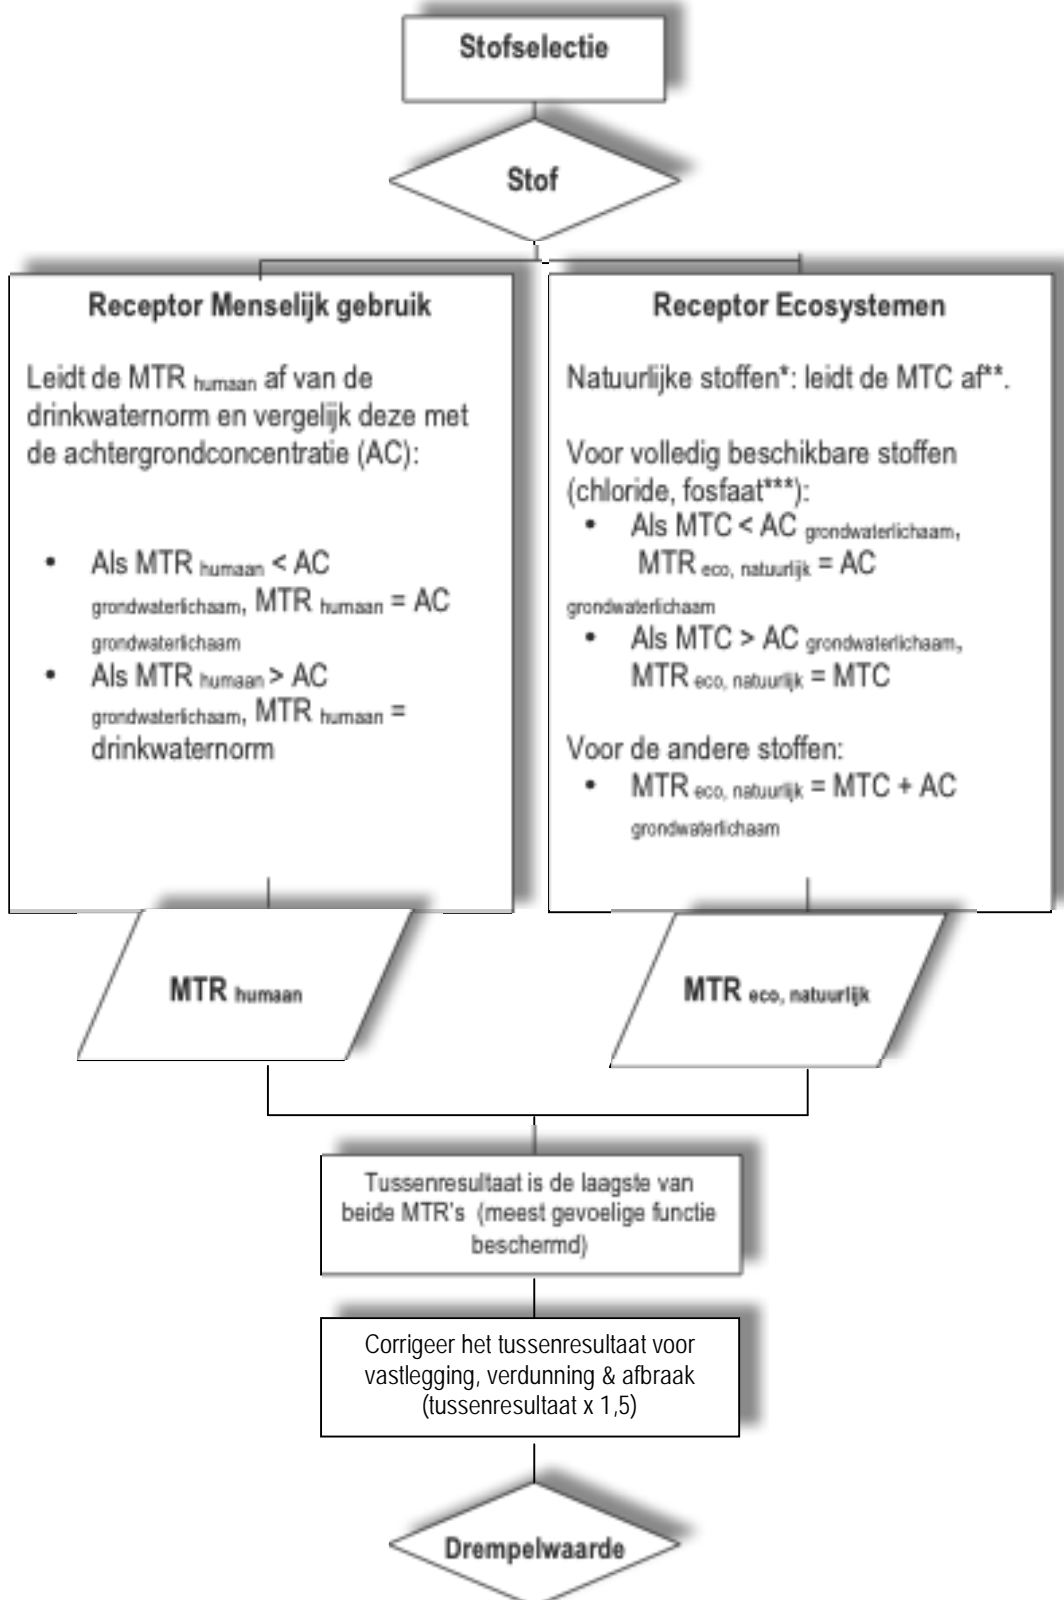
Stofselectie

Stof

Receptor Menselijk gebruik

Leidt de MTR $_{humaan}$ af van de drinkwaternorm en vergelijk deze met de achtergrondconcentratie (AC):

- Als MTR $_{humaan}$ < AC $_{grondwaterlichaam}$, MTR $_{humaan}$ = AC $_{grondwaterlichaam}$
- Als MTR $_{humaan}$ > AC $_{grondwaterlichaam}$, MTR $_{humaan}$ = drinkwaternorm

Receptor Ecosystemen

Natuurlijke stoffen*: leidt de MTC af**.

Voor volledig beschikbare stoffen (chloride, fosfaat***):
- Als MTC < AC $_{grondwaterlichaam}$, MTR $_{eco, natuurlijk}$ = AC $_{grondwaterlichaam}$
- Als MTC > AC $_{grondwaterlichaam}$, MTR $_{eco, natuurlijk}$ = MTC

Voor de andere stoffen:
- MTR $_{eco, natuurlijk}$ = MTC + AC $_{grondwaterlichaam}$

MTR $_{humaan}$

MTR $_{eco, natuurlijk}$

Tussenresultaat is de laagste van beide MTR's (meest gevoelige functie beschermd)

Corrigeer het tussenresultaat voor vastlegging, verdunning & afbraak (tussenresultaat x 1,5)

Drempelwaarde